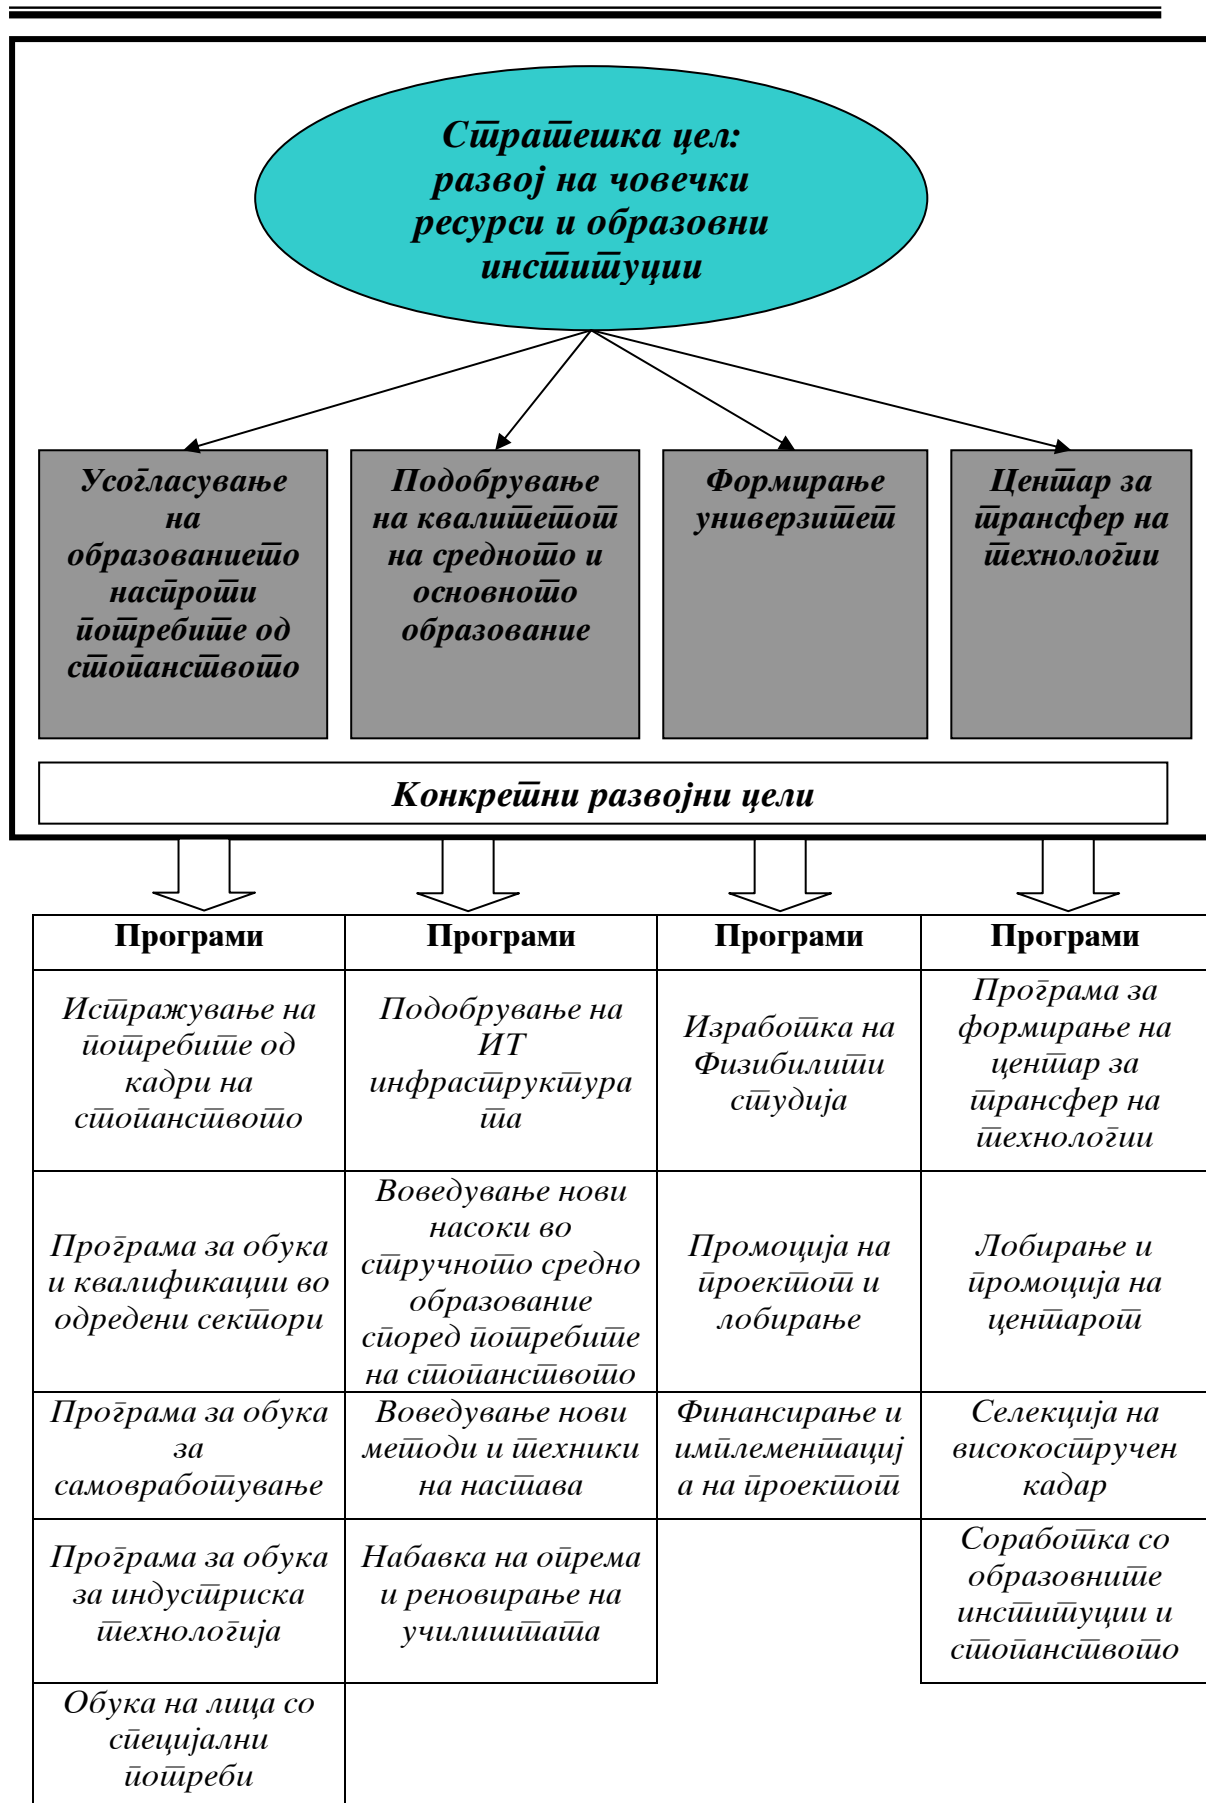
Стратешка цел: развој на човечки ресурси и образовни институции

Усогласување на образованието наспроти потребите од стопанството

Подобрување на квалитетот на средното и основното образование

Формирање универзитет

Центар за трансфер на технологии

Конкретни развојни цели

| Програми | Програми | Програми | Програми |
|---|---|---|---|
| Истражување на потребите од кадри на стопанството | Подобрување на ИТ инфраструктурата | Изработка на Физибилити студија | Програма за формирање на центар за трансфер на технологии |
| Програма за обука и квалификации во одредени сектори | Воведување нови насоки во стручното средно образование според потребите на стопанството | Промоција на проектот и лобирање | Лобирање и промоција на центарот |
| Програма за обука за самовработување | Воведување нови методи и техники на настава | Финансирање и имплементација на проектот | Селекција на високостручен кадар |
| Програма за обука за индустриска технологија | Набавка на опрема и реновирање на училиштата | | Соработка со образовните институции и стопанството |
| Обука на лица со специјални потреби | | | |